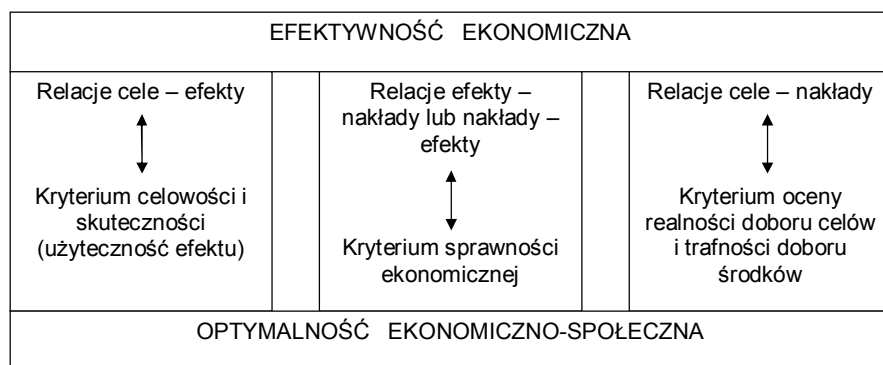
EFEKTYWNOŚĆ EKONOMICZNA

| Relacje cele – efekty<br><br>Kryterium celowości i skuteczności (użyteczność efektu) | | Relacje efekty – nakłady lub nakłady – efekty<br><br>Kryterium sprawności ekonomicznej | | Relacje cele – nakłady<br><br>Kryterium oceny realności doboru celów i trafności doboru środków |
|---|---|---|---|---|

OPTYMALNOŚĆ EKONOMICZNO-SPOŁECZNA